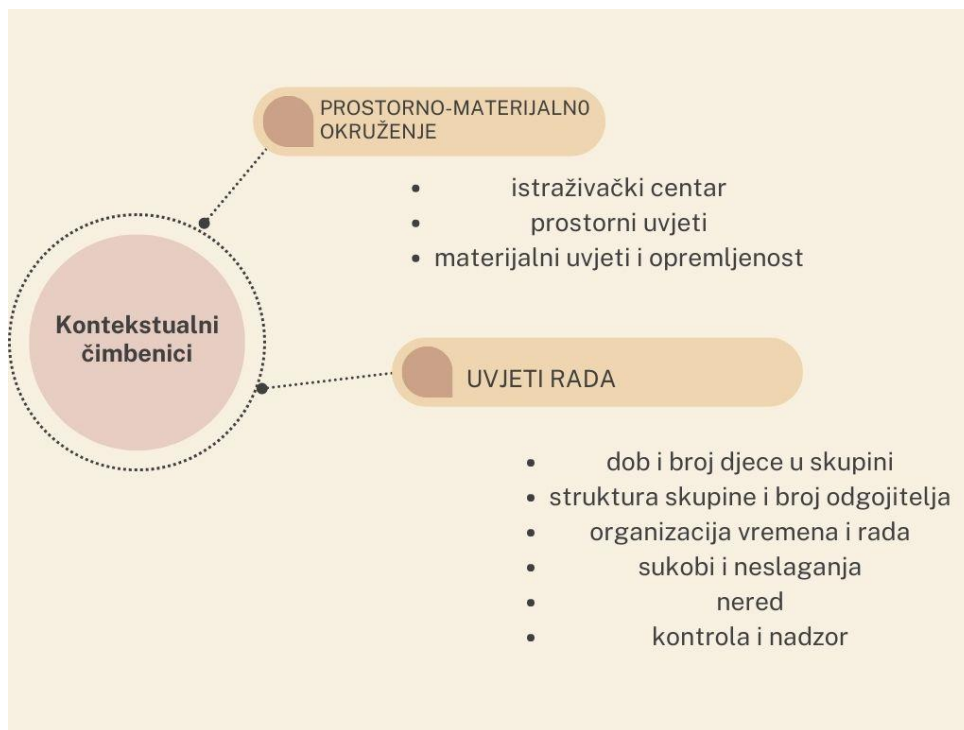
Kontekstualni čimbenici

PROSTORNO-MATERIJALNO OKRUŽENJE

- istraživački centar
- prostorni uvjeti
- materijalni uvjeti i opremljenost

UVJETI RADA

- dob i broj djece u skupini
- struktura skupine i broj odgojitelja
- organizacija vremena i rada
- sukobi i neslaganja
- nered
- kontrola i nadzor